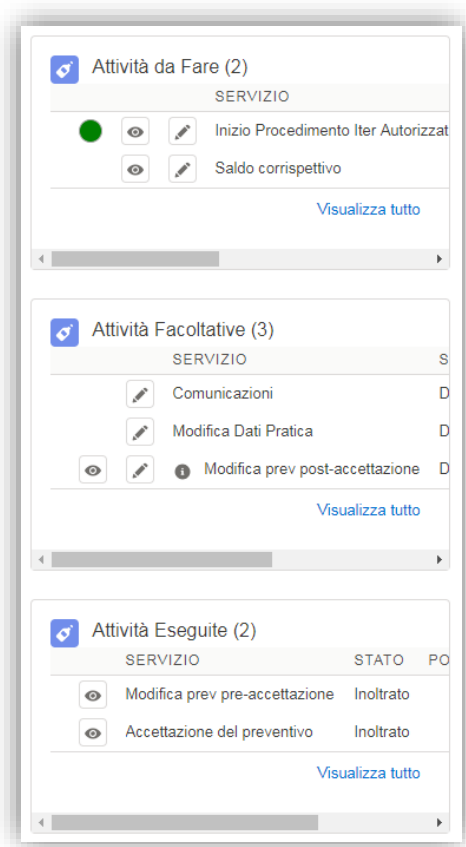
Attività da Fare (2)

| | | | SERVIZIO |
|---|---|---|---|
| | | | Inizio Procedimento Iter Autorizzat |
| | | | Saldo corrispettivo |

Visualizza tutto

Attività Facoltative (3)

| | | SERVIZIO | S |
|---|---|---|---|
| | | Comunicazioni | D |
| | | Modifica Dati Pratica | D |
| | | Modifica prev post-accettazione | D |

Visualizza tutto

Attività Eseguite (2)

| | SERVIZIO | STATO | PO |
|---|---|---|---|
| | Modifica prev pre-accettazione | Inoltrato | |
| | Accettazione del preventivo | Inoltrato | |

Visualizza tutto